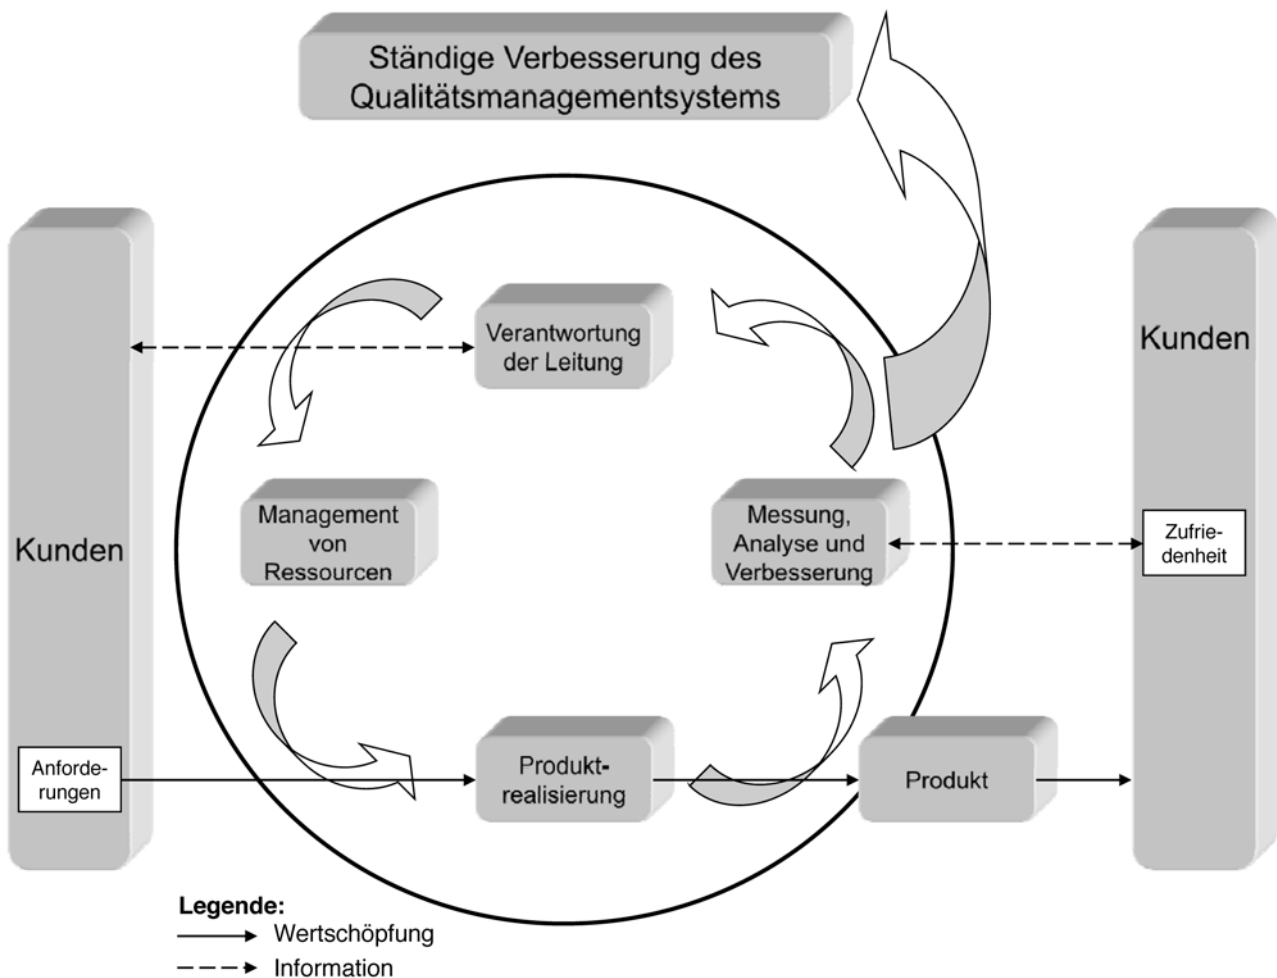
Ständige Verbesserung des Qualitätsmanagementsystems

Kunden

Anforderungen

Verantwortung der Leitung

Management von Ressourcen

Messung, Analyse und Verbesserung

Produktrealisierung

Produkt

Kunden

Zufriedenheit

Legende:
Wertschöpfung
Information